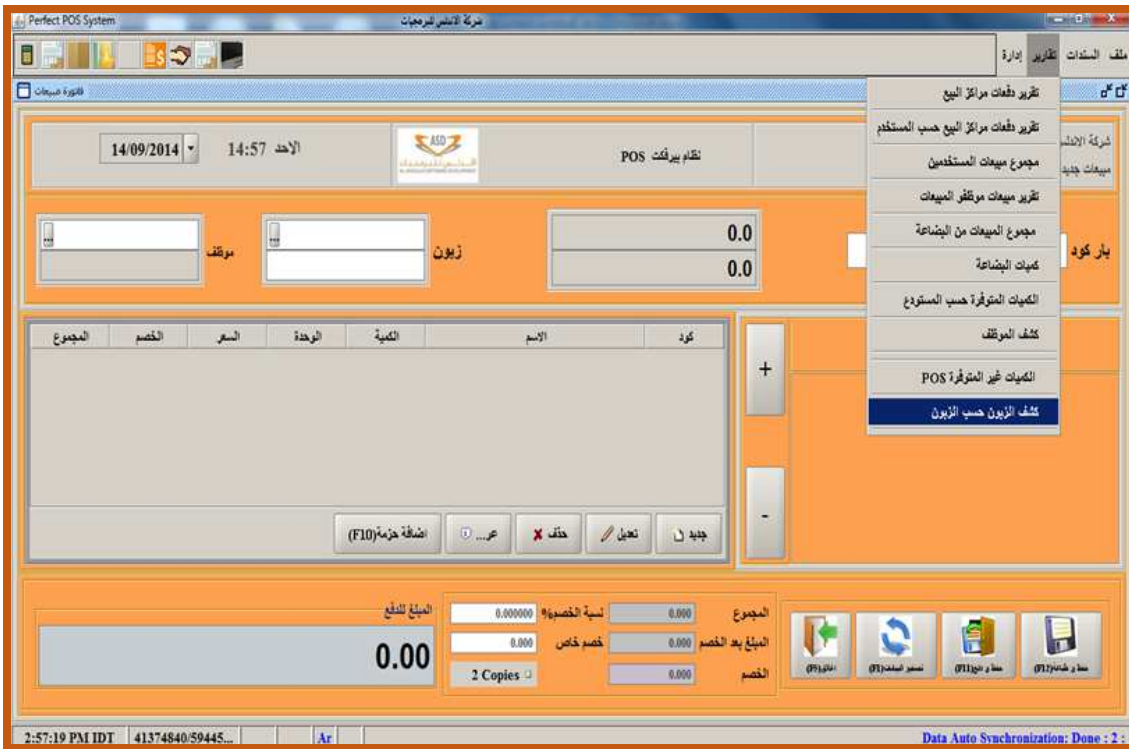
Perfect POS System
شركة الاندلس للبرمجيات

ملف السندات تقارير إدارة

فاتورة مبيعات

تقرير دفعات مراكز البيع
تقرير دفعات مراكز البيع حسب المستخدم
مجموع مبيعات المستخدمين
تقرير مبيعات موظفو المبيعات
مجموع المبيعات من البضاعة
كميات البضاعة
الكميات المتوفرة حسب المستودع
كشف الموظف
الكميات غير المتوفرة POS
كشف الزبون حسب الزبون

14/09/2014
14:57 الاحد
ASD
نظام بيرفكت POS
شركة الاندلس
مبيعات جديد

موظف
زبون
0.0
0.0
بار كود

| كود | الاسم | الكمية | الوحدة | السعر | الخصم | المجموع |
|---|---|---|---|---|---|---|

+
-

جديد
تعديل
حذف
عر...
اضافة حزمة(F10)

المبلغ للدفع
0.00
نسبة الخصم% 0.000000
خصم خاص 0.000
2 Copies
المجموع 0.000
المبلغ بعد الخصم 0.000
الخصم 0.000

اغلاق(F5)
تسعير البضاعة(F1)
حفظ و جديد(F11)
حفظ و طباعة(F12)

2:57:19 PM IDT 41374840/59445... Ar
Data Auto Synchronization: Done : 2 :